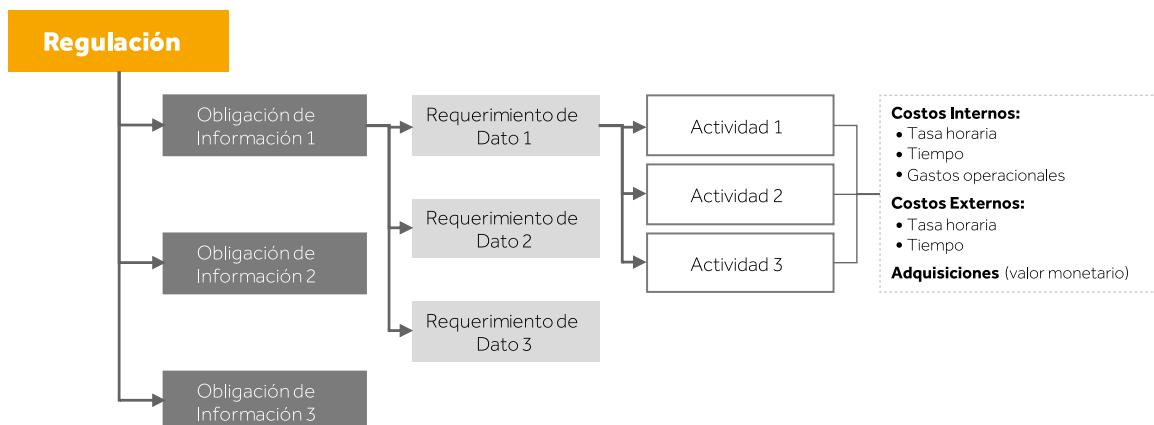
Regulación

Obligación de Información 1

Obligación de Información 2

Obligación de Información 3

Requerimiento de Dato 1

Requerimiento de Dato 2

Requerimiento de Dato 3

Actividad 1

Actividad 2

Actividad 3

**Costos Internos:**
• Tasa horaria
• Tiempo
• Gastos operacionales

**Costos Externos:**
• Tasa horaria
• Tiempo

**Adquisiciones** (valor monetario)